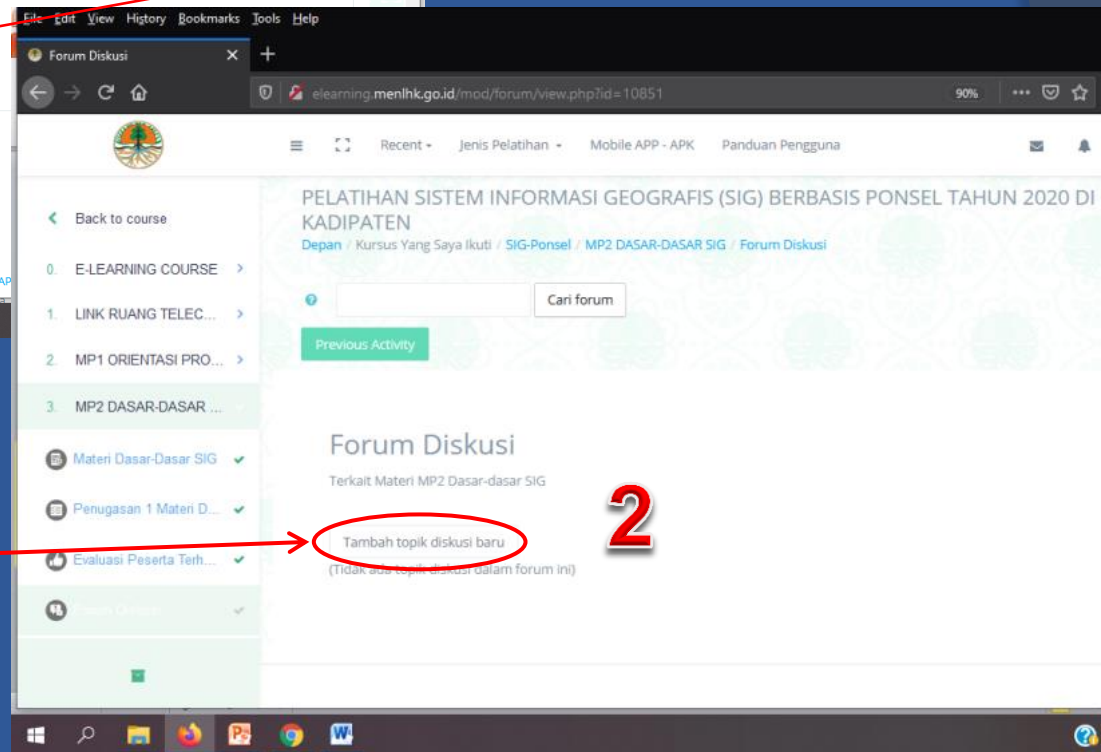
File Edit View History Bookmarks Tools Help

Forum Diskusi

elearning.menlhk.go.id/mod/forum/view.php?id=10851

90%

Recent Jenis Pelatihan Mobile APP - APK Panduan Pengguna

Back to course

0. E-LEARNING COURSE

1. LINK RUANG TELEC...

2. MP1 ORIENTASI PRO...

3. MP2 DASAR-DASAR ...

Materi Dasar-Dasar SIG

Penugasan 1 Materi D...

Evaluasi Peserta Terh...

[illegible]

PELATIHAN SISTEM INFORMASI GEOGRAFIS (SIG) BERBASIS PONSEL TAHUN 2020 DI KADIPATEN

Depan / Kursus Yang Saya Ikuti / SIG-Ponsel / MP2 DASAR-DASAR SIG / Forum Diskusi

Cari forum

Previous Activity

Forum Diskusi

Terkait Materi MP2 Dasar-dasar SIG

2

Tambah topik diskusi baru

(Tidak ada topik diskusi dalam forum ini)